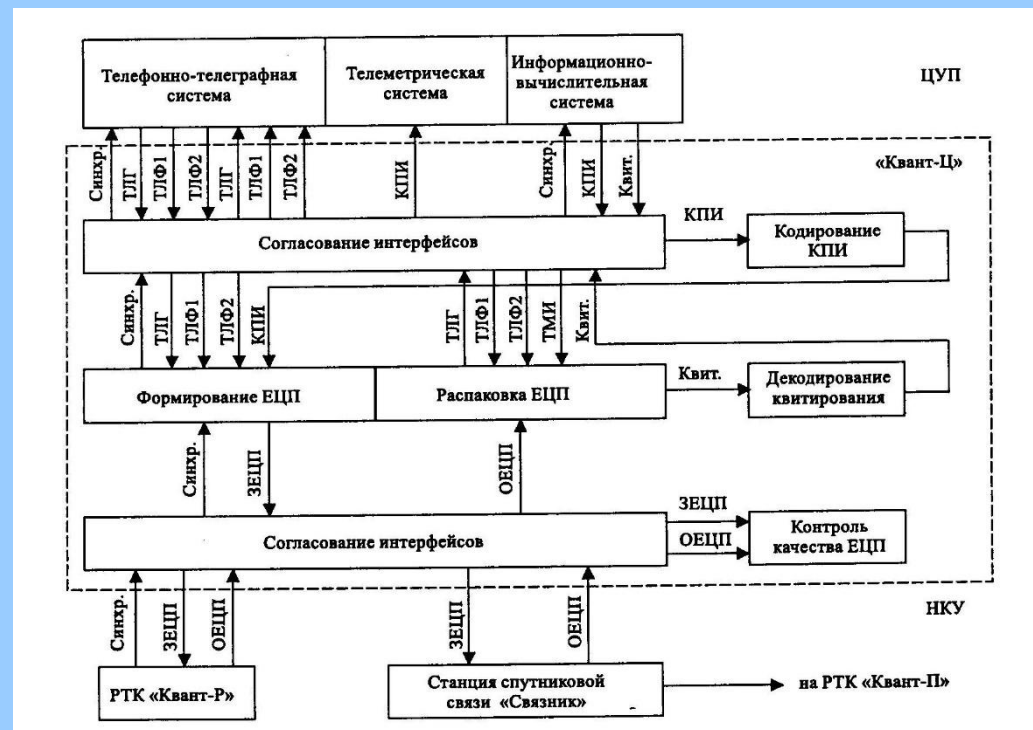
Телефонно-телеграфная система

Телеметрическая система

Информационно-вычислительная система

ЦУП

«Квант-Ц»

Синхр.
ТЛГ
ТЛФ1
ТЛФ2
ТЛГ
ТЛФ1
ТЛФ2

КПИ

Синхр.
КПИ
Квит.

КПИ

Согласование интерфейсов

Кодирование КПИ

Синхр.
ТЛГ
ТЛФ1
ТЛФ2
КПИ

ТЛГ
ТЛФ1
ТЛФ2
ТМИ
Квит.

Формирование ЕЦП

Распаковка ЕЦП

Квит.

Декодирование квитирования

Синхр.
ЗЕЦП
ОЕЦП

ЗЕЦП
ОЕЦП

Согласование интерфейсов

Контроль качества ЕЦП

НКУ

Синхр.
ЗЕЦП
ОЕЦП

ЗЕЦП
ОЕЦП

РТК «Квант-Р»

Станция спутниковой связи «Связник»

на РТК «Квант-П»